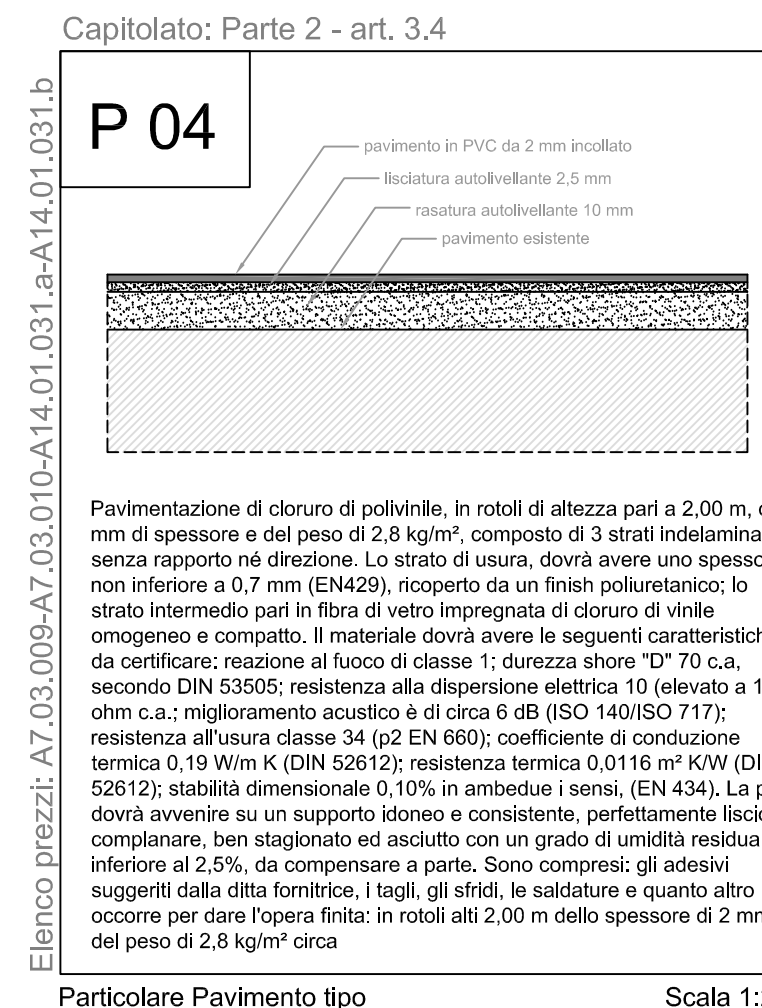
Capitolato: Parte 2 - art. 3.4

Elenco prezzi: A7.03.009-A7.03.010-A14.01.031.a-A14.01.031.b

P 04

pavimento in PVC da 2 mm incollato
lisciatura autolivellante 2,5 mm
rasatura autolivellante 10 mm
pavimento esistente

Pavimentazione di cloruro di polivinile, in rotoli di altezza pari a 2,00 m, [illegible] mm di spessore e del peso di 2,8 kg/m², composto di 3 strati indelamina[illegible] senza rapporto né direzione. Lo strato di usura, dovrà avere uno spesso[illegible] non inferiore a 0,7 mm (EN429), ricoperto da un finish poliuretanico; lo strato intermedio pari in fibra di vetro impregnata di cloruro di vinile omogeneo e compatto. Il materiale dovrà avere le seguenti caratteristich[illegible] da certificare: reazione al fuoco di classe 1; durezza shore "D" 70 c.a, secondo DIN 53505; resistenza alla dispersione elettrica 10 (elevato a 1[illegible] ohm c.a.; miglioramento acustico è di circa 6 dB (ISO 140/ISO 717); resistenza all'usura classe 34 (p2 EN 660); coefficiente di conduzione termica 0,19 W/m K (DIN 52612); resistenza termica 0,0116 m² K/W (DI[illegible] 52612); stabilità dimensionale 0,10% in ambedue i sensi, (EN 434). La p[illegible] dovrà avvenire su un supporto idoneo e consistente, perfettamente liscio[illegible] complanare, ben stagionato ed asciutto con un grado di umidità residua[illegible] inferiore al 2,5%, da compensare a parte. Sono compresi: gli adesivi suggeriti dalla ditta fornitrice, i tagli, gli sfridi, le saldature e quanto altro occorre per dare l'opera finita: in rotoli alti 2,00 m dello spessore di 2 m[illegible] del peso di 2,8 kg/m² circa

Particolare Pavimento tipo

Scala 1:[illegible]